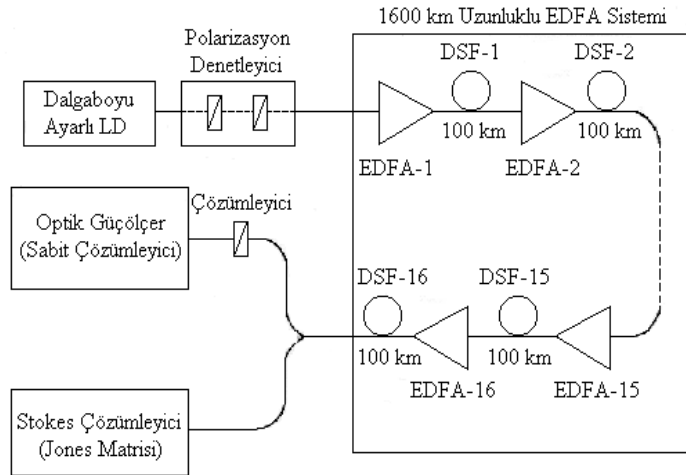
1600 km Uzunluklu EDFA Sistemi

Polarizasyon Denetleyici

Dalgaboyu Ayarlı LD

DSF-1

DSF-2

100 km

100 km

EDFA-1

EDFA-2

Çözümleyici

Optik Güçölçer (Sabit Çözümleyici)

DSF-16

DSF-15

100 km

100 km

EDFA-16

EDFA-15

Stokes Çözümleyici (Jones Matrisi)